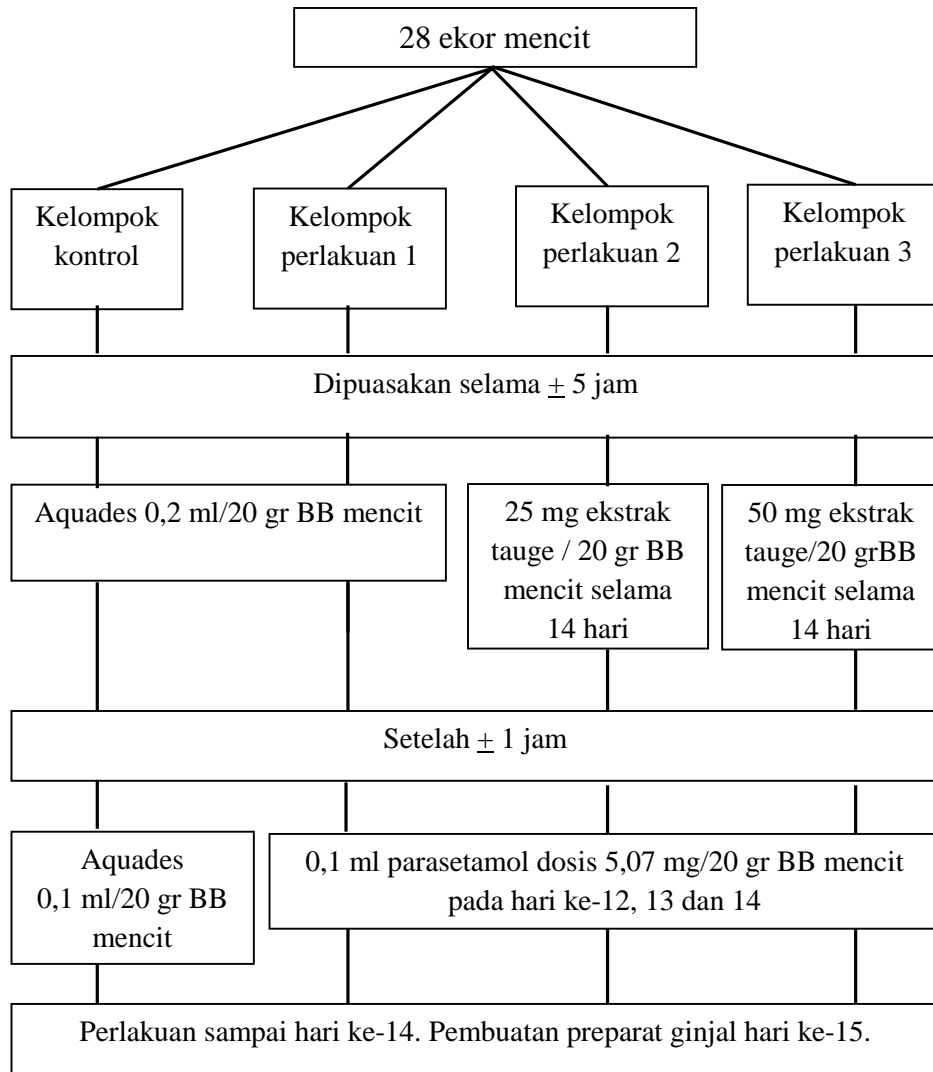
28 ekor mencit

Kelompok kontrol

Kelompok perlakuan 1

Kelompok perlakuan 2

Kelompok perlakuan 3

Dipuasakan selama $\pm$ 5 jam

Aquades 0,2 ml/20 gr BB mencit

25 mg ekstrak tauge / 20 gr BB mencit selama 14 hari

50 mg ekstrak tauge/20 grBB mencit selama 14 hari

Setelah $\pm$ 1 jam

Aquades 0,1 ml/20 gr BB mencit

0,1 ml parasetamol dosis 5,07 mg/20 gr BB mencit pada hari ke-12, 13 dan 14

Perlakuan sampai hari ke-14. Pembuatan preparat ginjal hari ke-15.